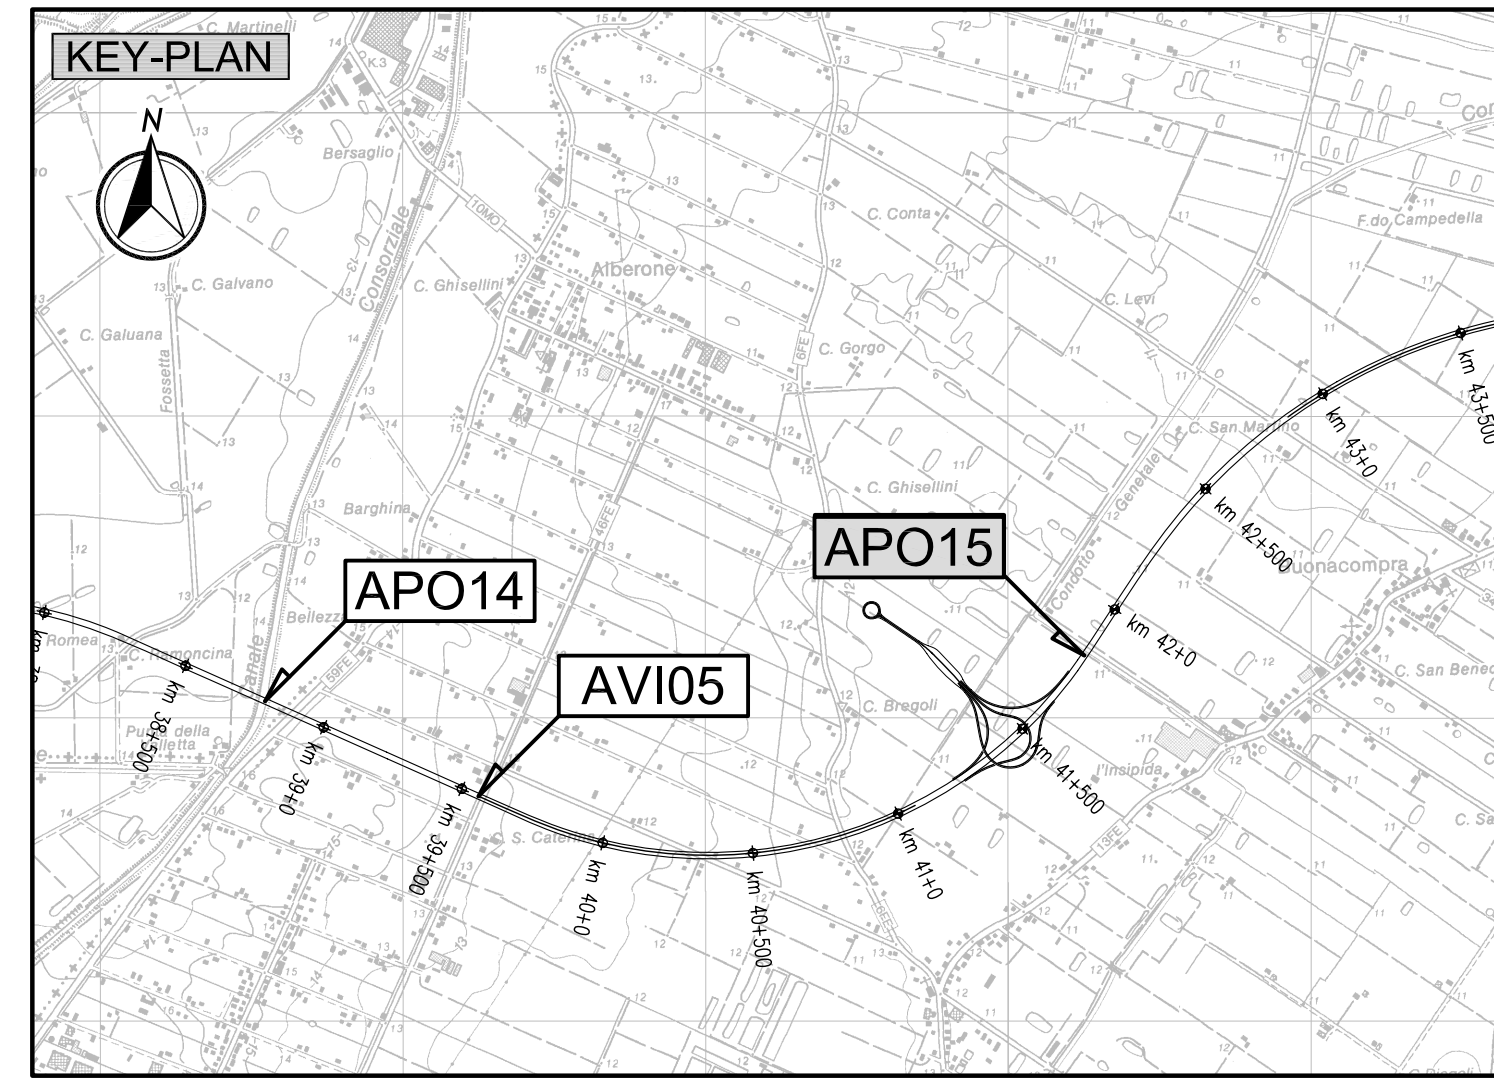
KEY-PLAN

N

C. Martinelli

Bersaglio

Consorziale

C. Galvano

C. Galuana

Fossetta

C. Ghisellini

Alberone

C. Conta

C. Levi

C. Gorgo

F.do Campedella

C. San Martino

Generale

Condotto

C. Ghisellini

Barghina

Bellezza

C. Ramoncina

Romea

Punta della Fieletta

C. S. Caterina

C. Bregoli

l'Insipida

Buonacompra

C. San Bened

APO14

AVI05

APO15

km 38+500

km 39+0

km 39+500

km 40+0

km 40+500

km 41+0

km 41+500

km 42+0

km 42+500

km 43+0

km 43+500